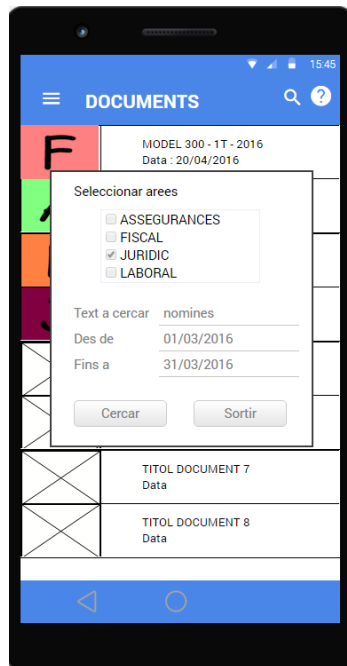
15:45

DOCUMENTS

F

MODEL 300 - 1T - 2016
Data : 20/04/2016

Seleccionar arees

ASSEGURANCES
FISCAL
JURIDIC
LABORAL

Text a cercar nomines
Des de 01/03/2016
Fins a 31/03/2016

Cercar
Sortir

TITOL DOCUMENT 7
Data

TITOL DOCUMENT 8
Data